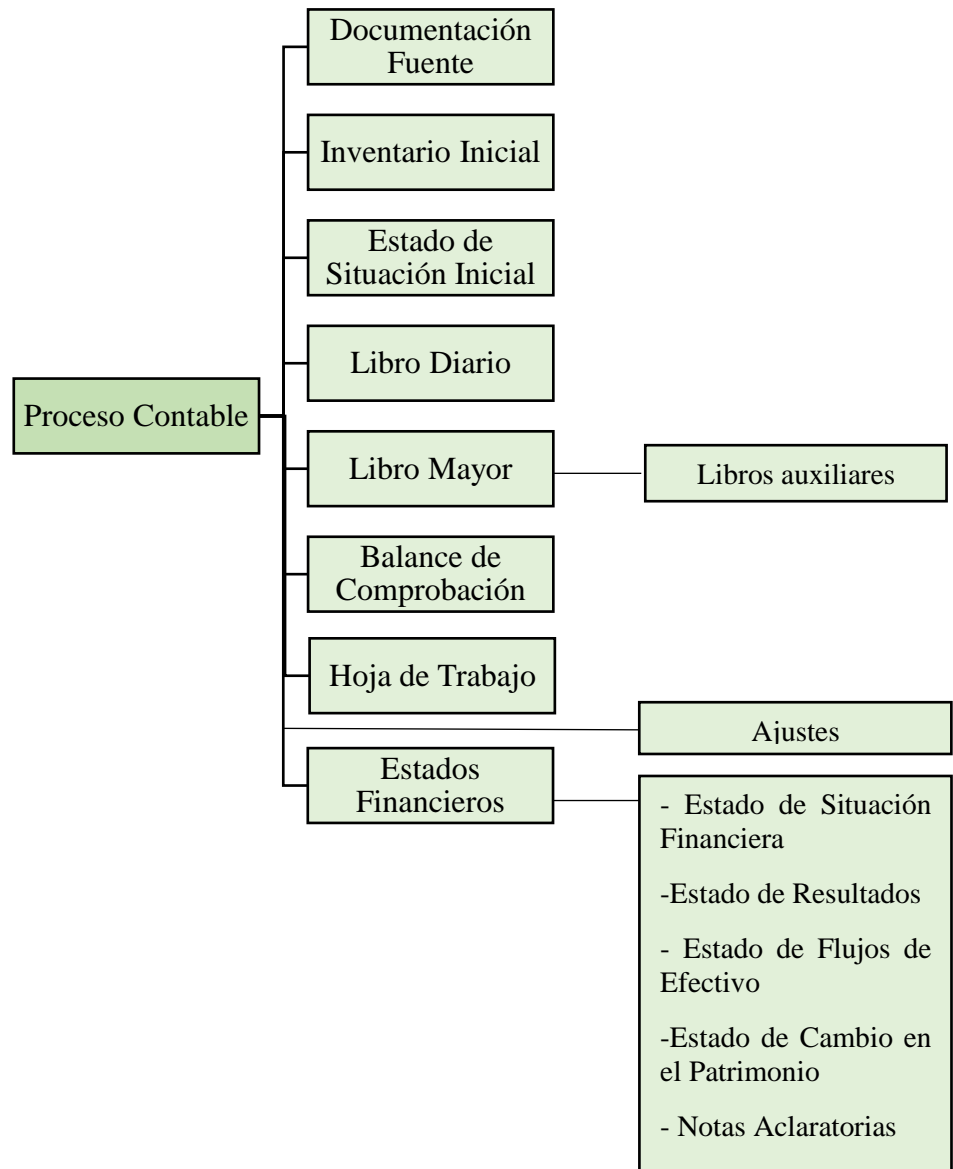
Proceso Contable

Documentación Fuente

Inventario Inicial

Estado de Situación Inicial

Libro Diario

Libro Mayor

Libros auxiliares

Balance de Comprobación

Hoja de Trabajo

Ajustes

Estados Financieros

- Estado de Situación Financiera

-Estado de Resultados

- Estado de Flujos de Efectivo

-Estado de Cambio en el Patrimonio

- Notas Aclaratorias